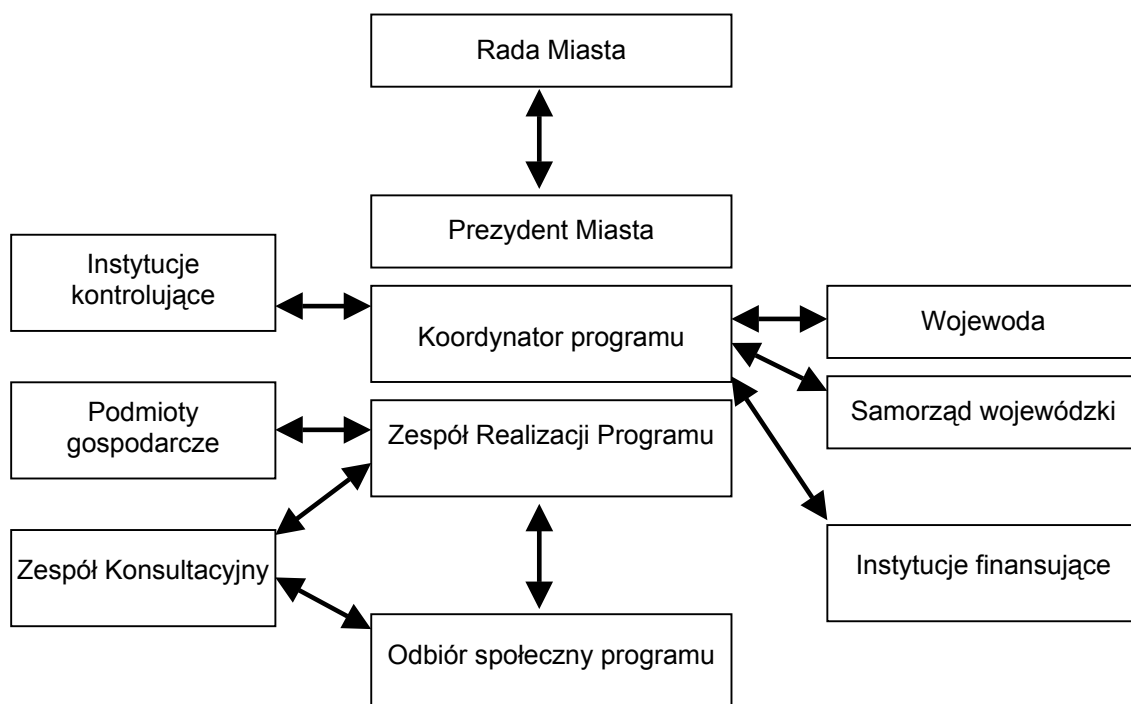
Rada Miasta

Prezydent Miasta

Instytucje kontrolujące

Koordynator programu

Wojewoda

Samorząd wojewódzki

Podmioty gospodarcze

Zespół Realizacji Programu

Instytucje finansujące

Zespół Konsultacyjny

Odbiór społeczny programu